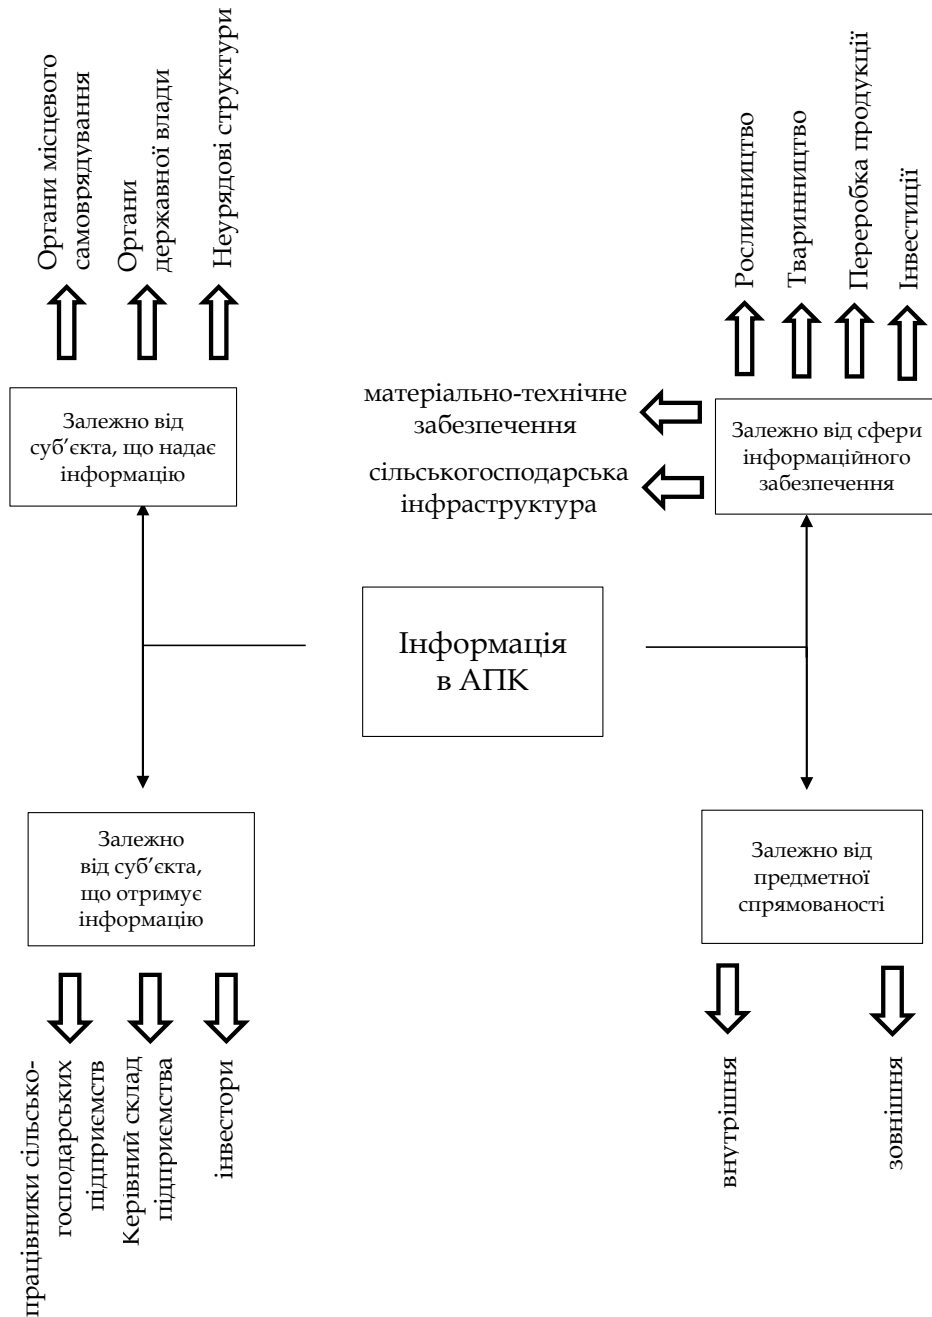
Органи місцевого самоврядування

Органи державної влади

Неурядові структури

Рослинництво

Тваринництво

Переробка продукції

Інвестиції

Залежно від суб'єкта, що надає інформацію

матеріально-технічне забезпечення

сільськогосподарська інфраструктура

Залежно від сфери інформаційного забезпечення

Інформація в АПК

Залежно від суб'єкта, що отримує інформацію

Залежно від предметної спрямованості

працівники сільськогосподарських підприємств

Керівний склад підприємства

інвестори

внутрішня

зовнішня